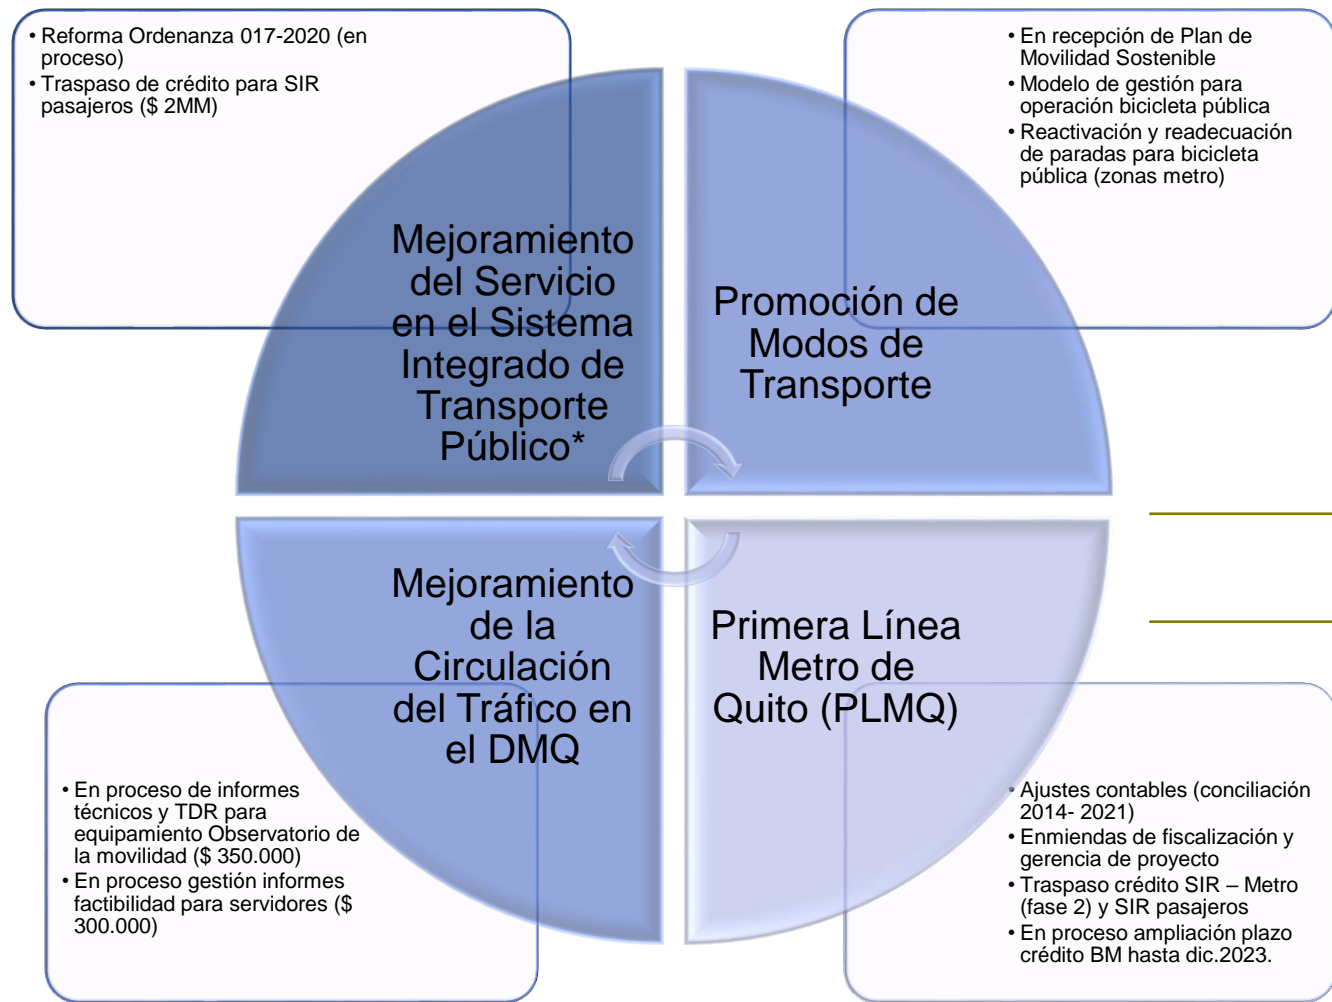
• Reforma Ordenanza 017-2020 (en proceso)
• Traspaso de crédito para SIR pasajeros ($ 2MM)

• En recepción de Plan de Movilidad Sostenible
• Modelo de gestión para operación bicicleta pública
• Reactivación y readecuación de paradas para bicicleta pública (zonas metro)

Mejoramiento del Servicio en el Sistema Integrado de Transporte Público*

Promoción de Modos de Transporte

Mejoramiento de la Circulación del Tráfico en el DMQ

Primera Línea Metro de Quito (PLMQ)

• En proceso de informes técnicos y TDR para equipamiento Observatorio de la movilidad ($ 350.000)
• En proceso gestión informes factibilidad para servidores ($ 300.000)

• Ajustes contables (conciliación 2014- 2021)
• Enmiendas de fiscalización y gerencia de proyecto
• Traspaso crédito SIR – Metro (fase 2) y SIR pasajeros
• En proceso ampliación plazo crédito BM hasta dic.2023.